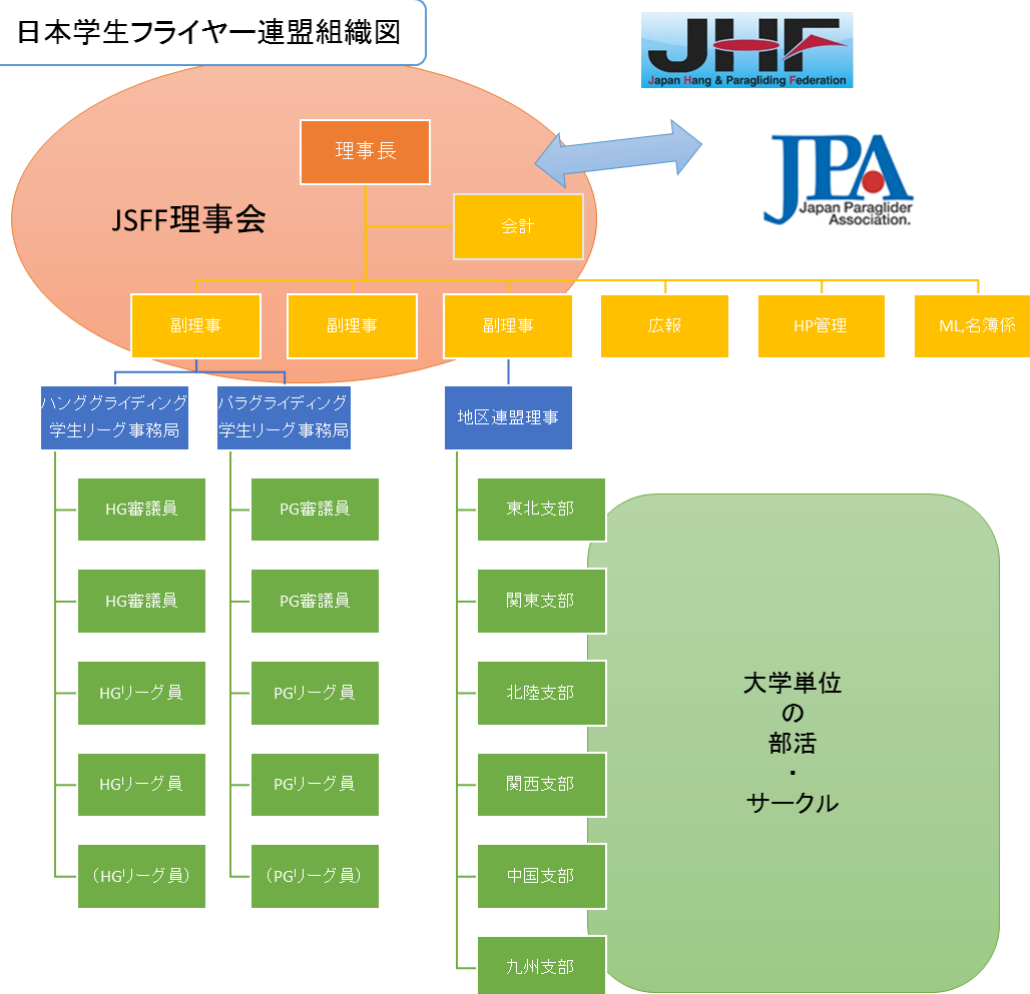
日本学生フライヤー連盟組織図

JHF
Japan Hang & Paragliding Federation

JPA
Japan Paraglider Association.

理事長

JSFF理事会

会計

副理事

副理事

副理事

広報

HP管理

ML,名簿係

ハンググライディング学生リーグ事務局

パラグライディング学生リーグ事務局

地区連盟理事

HG審議員

HG審議員

HGリーグ員

HGリーグ員

（HGリーグ員）

PG審議員

PG審議員

PGリーグ員

PGリーグ員

（PGリーグ員）

東北支部

関東支部

北陸支部

関西支部

中国支部

九州支部

大学単位
の
部活
・
サークル